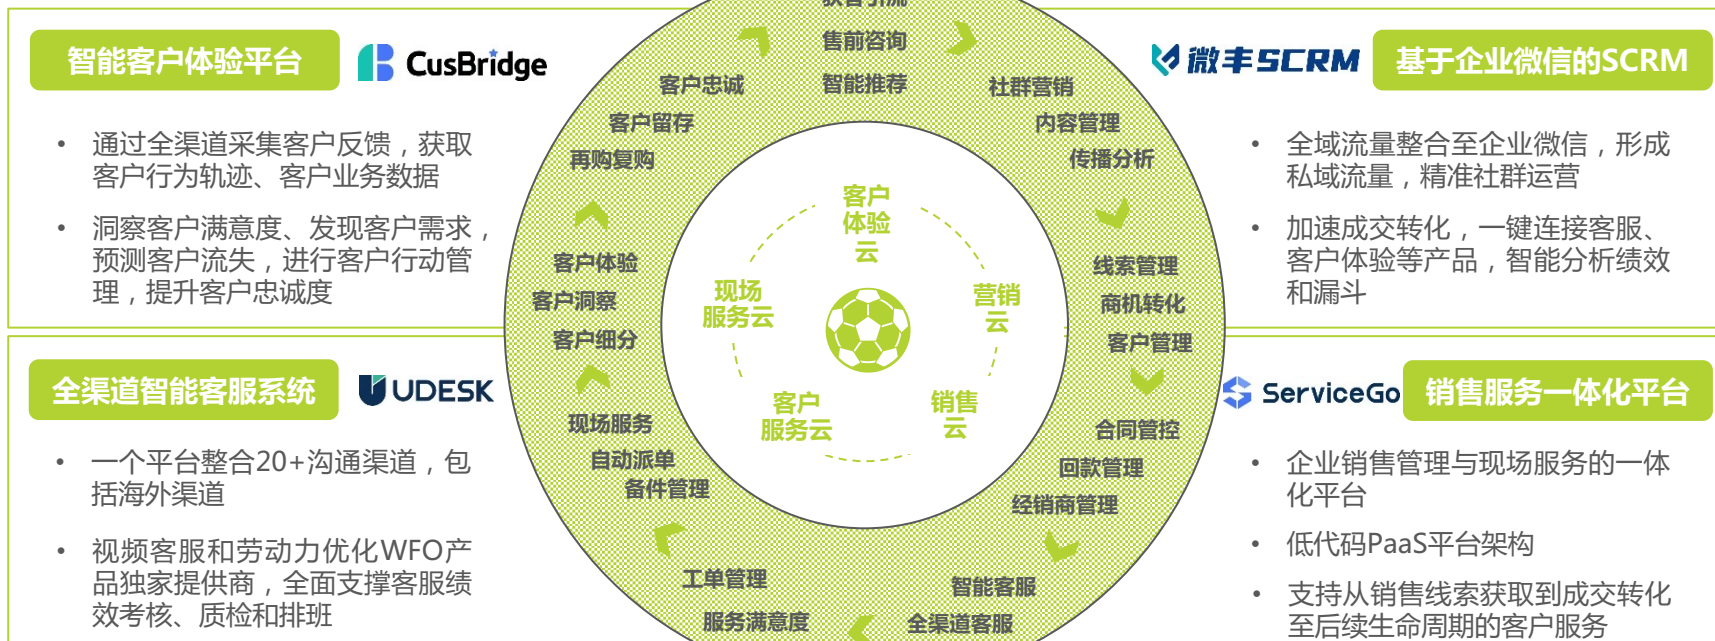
智能客户体验平台

CusBridge

• 通过全渠道采集客户反馈，获取客户行为轨迹、客户业务数据

• 洞察客户满意度、发现客户需求，预测客户流失，进行客户行动管理，提升客户忠诚度

全渠道智能客服系统

UDESK

• 一个平台整合20+沟通渠道，包括海外渠道

• 视频客服和劳动力优化WFO产品独家提供商，全面支撑客服绩效考核、质检和排班

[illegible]

售前咨询

智能推荐

客户忠诚

客户留存

再购复购

社群营销

内容管理

传播分析

客户体验

客户洞察

客户细分

客户体验云

现场服务云

营销云

客户服务云

销售云

线索管理

商机转化

客户管理

现场服务

自动派单

备件管理

合同管控

回款管理

经销商管理

工单管理

服务满意度

智能客服

全渠道客服

微丰SCRM

基于企业微信的SCRM

• 全域流量整合至企业微信，形成私域流量，精准社群运营

• 加速成交转化，一键连接客服、客户体验等产品，智能分析绩效和漏斗

ServiceGo

销售服务一体化平台

• 企业销售管理与现场服务的一体化平台

• 低代码PaaS平台架构

• 支持从销售线索获取到成交转化至后续生命周期的客户服务